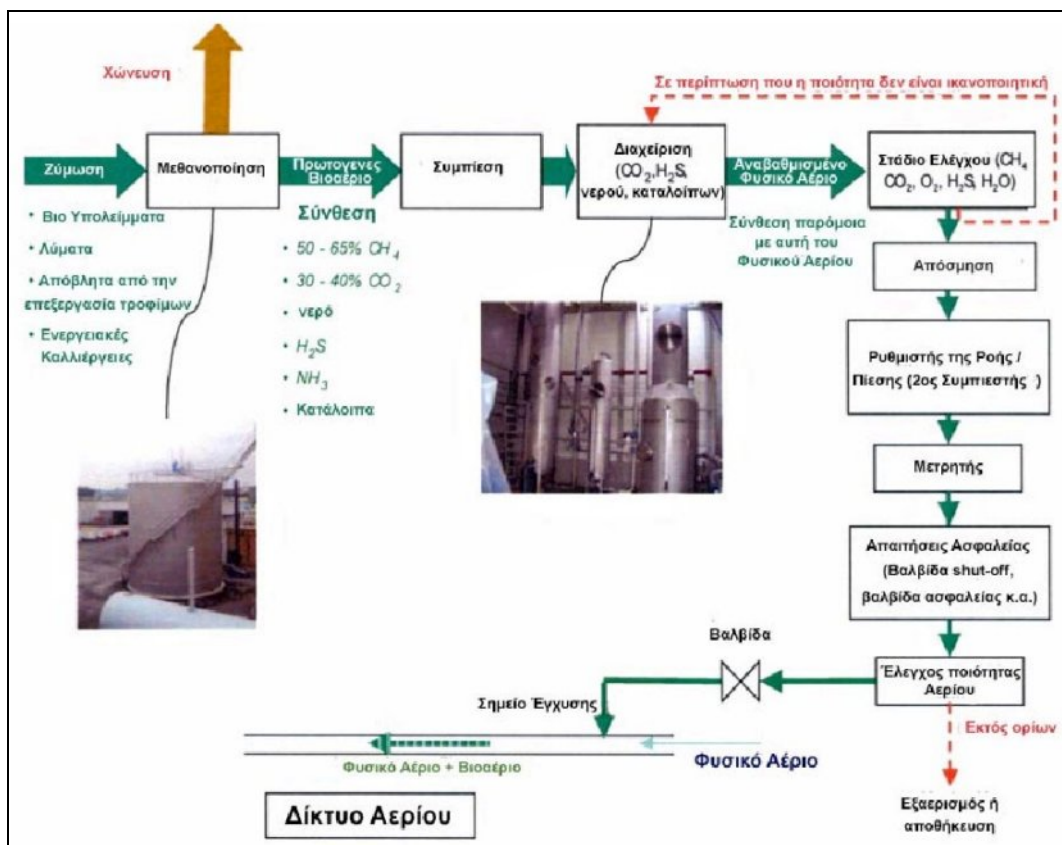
Χώνευση

Σε περίπτωση που η ποιότητα δεν είναι ικανοποιητική

Ζύμωση

Μεθανοποίηση

Πρωτογενές Βιοαέριο

Συμπίεση

Διαχείριση ($CO_2$, $H_2S$, νερού, καταλοίπων)

Αναβαθμισμένο Φυσικό Αέριο

Στάδιο Ελέγχου ($CH_4$ $CO_2$, $O_2$, $H_2S$, $H_2O$)

• Βιο Υπολείμματα
• Λύματα
• Απόβλητα από την επεξεργασία τροφίμων
• Ενεργειακές Καλλιέργειες

Σύνθεση
• 50 - 65% $CH_4$
• 30 - 40% $CO_2$
• νερό
• $H_2S$
• $NH_3$
• Κατάλοιπα

Σύνθεση παρόμοια με αυτή του Φυσικού Αερίου

Απόσμηση

Ρυθμιστής της Ροής / Πίεσης (2ος Συμπιεστής )

Μετρητής

Απαιτήσεις Ασφαλείας (Βαλβίδα shut-off, βαλβίδα ασφαλείας κ.α.)

Βαλβίδα

Έλεγχος ποιότητας Αερίου

Σημείο Έγχυσης

Εκτός ορίων

Φυσικό Αέριο + Βιοαέριο

Φυσικό Αέριο

Εξαερισμός ή αποθήκευση

Δίκτυο Αερίου